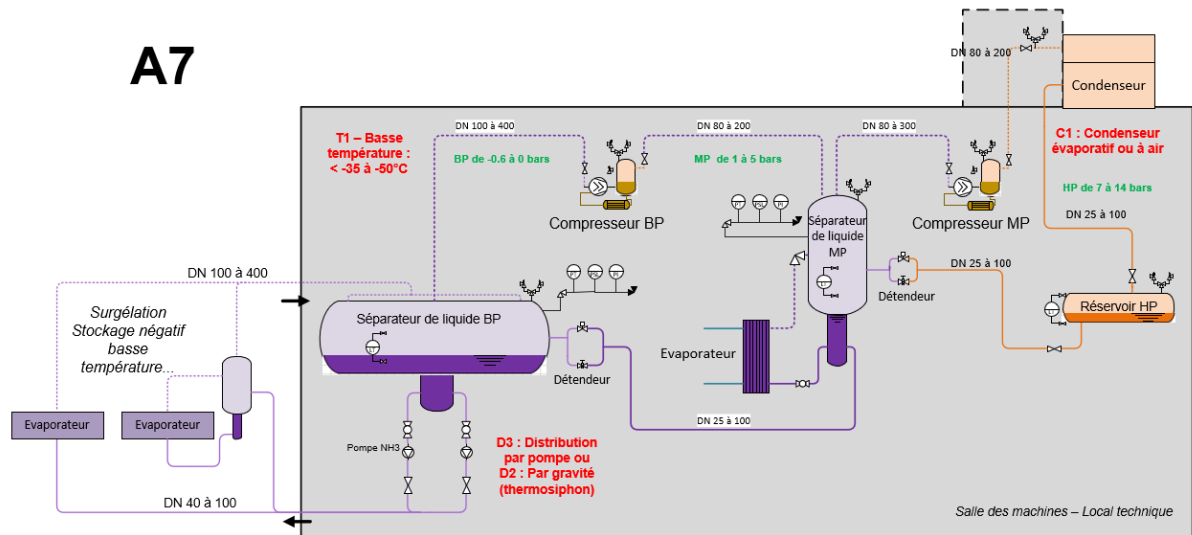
A7

DN 80 à 200

Condenseur

T1 – Basse température : < -35 à -50°C

DN 100 à 400

BP de -0.6 à 0 bars

DN 80 à 200

MP de 1 à 5 bars

DN 80 à 300

C1 : Condenseur évaporatif ou à air

HP de 7 à 14 bars

Compresseur BP

Compresseur MP

DN 25 à 100

Séparateur de liquide MP

DN 100 à 400

DN 25 à 100

Détendeur

Surgélation Stockage négatif basse température...

Séparateur de liquide BP

Réservoir HP

Evaporateur

Détendeur

Evaporateur

Evaporateur

Pompe NH3

D3 : Distribution par pompe ou D2 : Par gravité (thermosiphon)

DN 25 à 100

DN 40 à 100

Salle des machines – Local technique